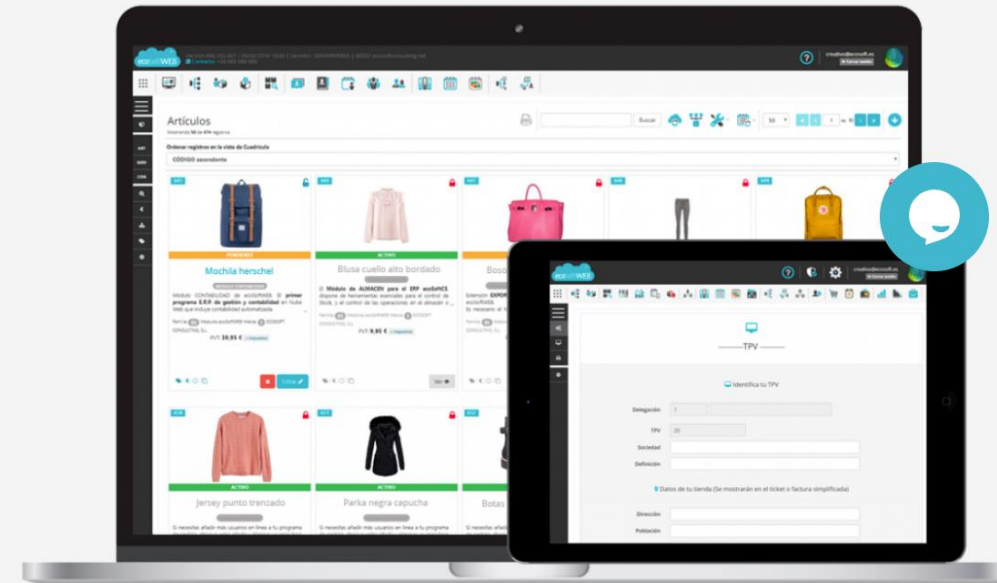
ecosoftWEB

Artículos

Buscar

Ordenar registros en la vista de Cuadrícula

CÓDIGO ascendente

PENDIENTE

Mochila herschel

29,95 €

Editar

ACTIVO

Blusa cuello alto bordado

9,95 €

Ver

Boso

ACTIVO

Jersey punto trenzado

ACTIVO

Parka negra capucha

Botas

ecosoftWEB

TPV

Identifica tu TPV

Delegación

TPV

Sociedad

Definición

Datos de tu tienda (Se mostrarán en el ticket o factura simplificada)

Dirección

Población